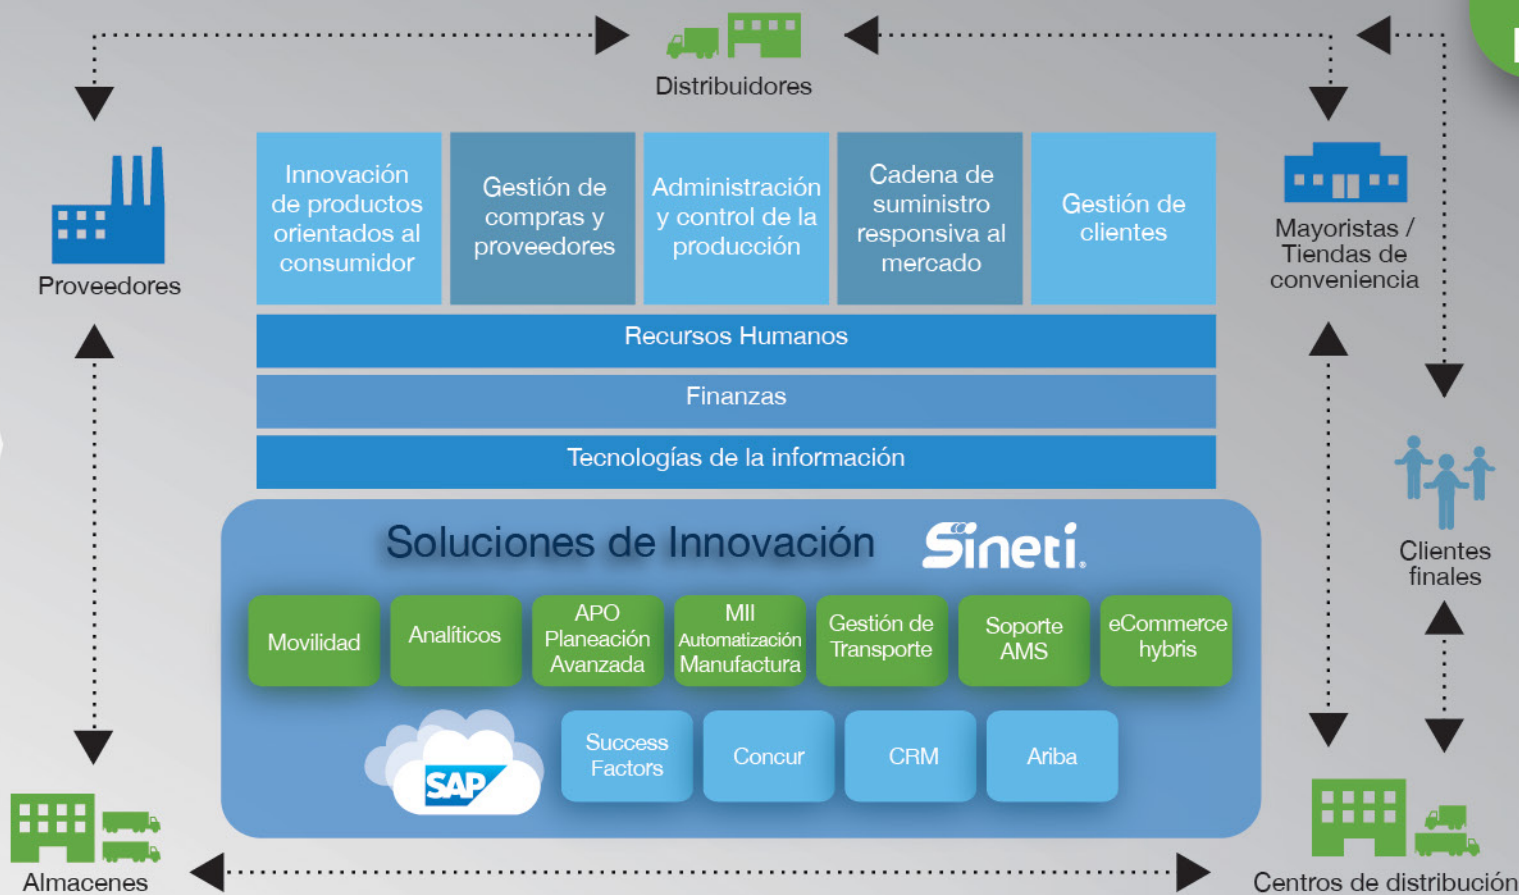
Distribuidores

Proveedores

Mayoristas / Tiendas de conveniencia

Innovación de productos orientados al consumidor

Gestión de compras y proveedores

Administración y control de la producción

Cadena de suministro responsiva al mercado

Gestión de clientes

Recursos Humanos

Finanzas

Tecnologías de la información

Clientes finales

Soluciones de Innovación Sineti.

Movilidad

Analíticos

APO Planeación Avanzada

MII Automatización Manufactura

Gestión de Transporte

Soporte AMS

eCommerce hybris

SAP

Success Factors

Concur

CRM

Ariba

Almacenes

Centros de distribución